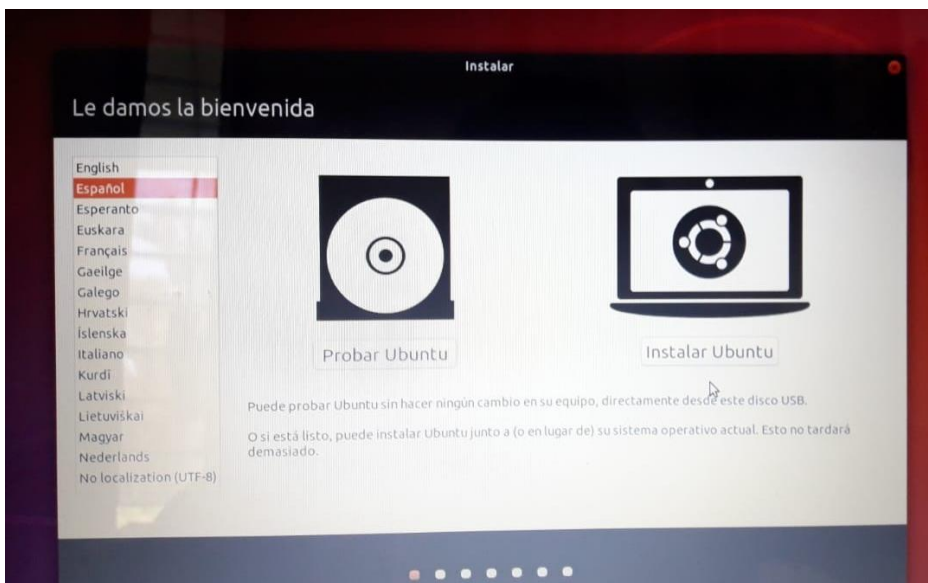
Instalar

Le damos la bienvenida

English
Español
Esperanto
Euskara
Français
Gaeilge
Galego
Hrvatski
Íslenska
Italiano
Kurdi
Latviski
Lietuviškai
Magyar
Nederlands
No localization (UTF-8)

Probar Ubuntu

Instalar Ubuntu

Puede probar Ubuntu sin hacer ningún cambio en su equipo, directamente desde este disco USB.

O si está listo, puede instalar Ubuntu junto a (o en lugar de) su sistema operativo actual. Esto no tardará demasiado.